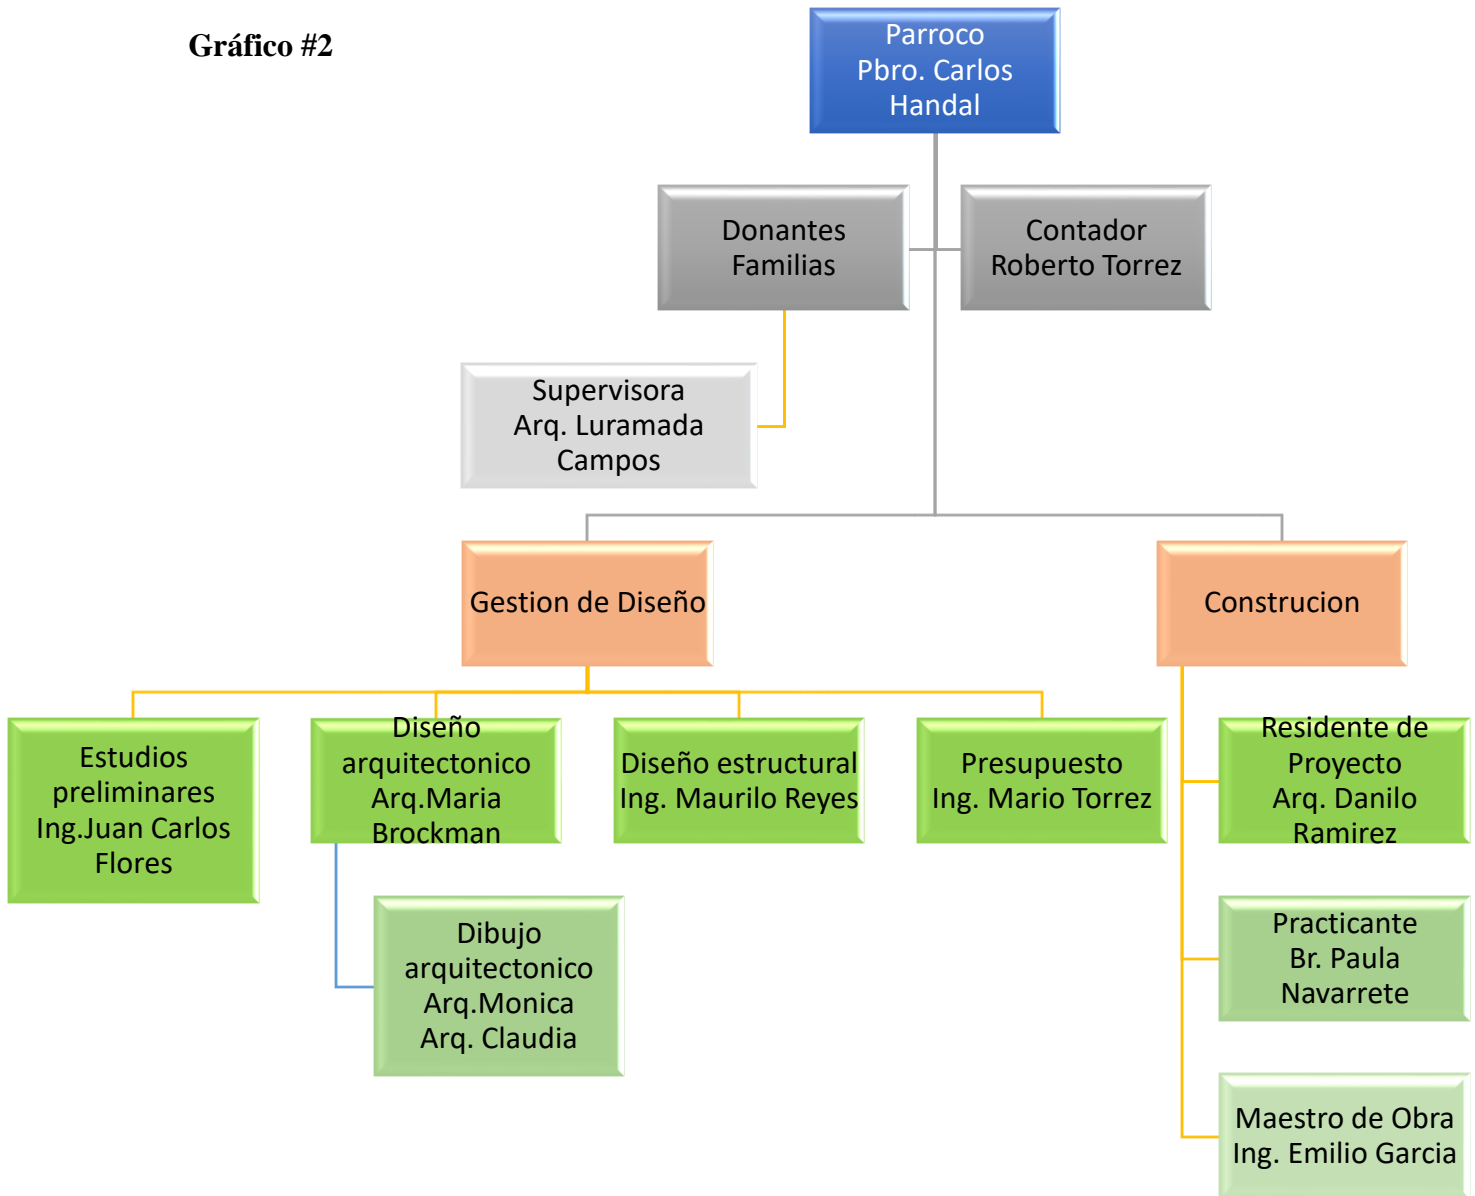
Gráfico #2

Parroco
Pbro. Carlos
Handal

Donantes
Familias

Contador
Roberto Torrez

Supervisora
Arq. Luramada
Campos

Gestion de Diseño

Construcion

Estudios
preliminares
Ing.Juan Carlos
Flores

Diseño
arquitectonico
Arq.Maria
Brockman

Diseño estructural
Ing. Maurilo Reyes

Presupuesto
Ing. Mario Torrez

Dibujo
arquitectonico
Arq.Monica
Arq. Claudia

Residente de
Proyecto
Arq. Danilo
Ramirez

Practicante
Br. Paula
Navarrete

Maestro de Obra
Ing. Emilio Garcia